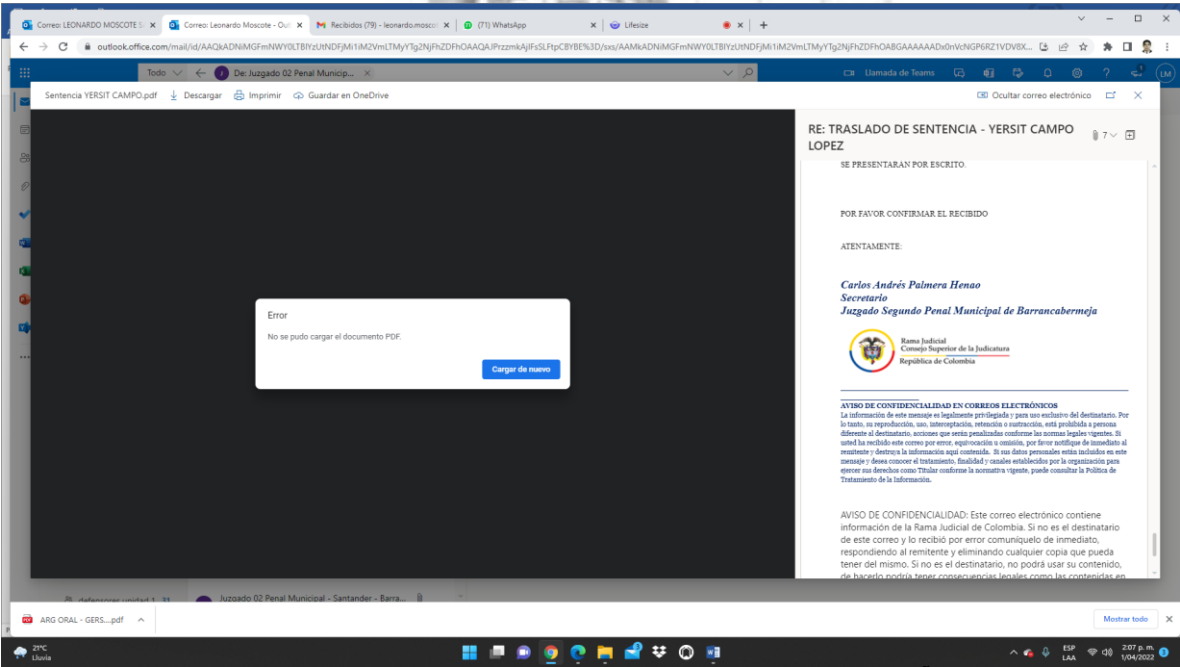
Correo: LEONARDO MOSCOTE S ×
Correo: Leonardo Moscote - Out ×
Recibidos (79) - leonardo.moscot ×
(71) WhatsApp ×
Lifesize
×
+

outlook.office.com/mail/id/AAQkADNiMGFmNWY0LTBlYzUtNDFjMi1iM2VmLTMyYTg2NjFhZDFhOAAQAJPrzzmkAjIFsSLFtpCBYBE%3D/sxs/AAMkADNiMGFmNWY0LTBlYzUtNDFjMi1iM2VmLTMyYTg2NjFhZDFhOABGAAAAAADx0nVcNGP6RZ1VDV8X...

Todo
De: Juzgado 02 Penal Municip...
Llamada de Teams
LM

Sentencia YERSIT CAMPO.pdf
Descargar
Imprimir
Guardar en OneDrive
Ocultar correo electrónico

Error
No se pudo cargar el documento PDF.
Cargar de nuevo

RE: TRASLADO DE SENTENCIA - YERSIT CAMPO LOPEZ
7

SE PRESENTARAN POR ESCRITO.

POR FAVOR CONFIRMAR EL RECIBIDO

ATENTAMENTE:

Carlos Andrés Palmera Henao
Secretario
Juzgado Segundo Penal Municipal de Barrancabermeja

Rama Judicial
Consejo Superior de la Judicatura
República de Colombia

AVISO DE CONFIDENCIALIDAD EN CORREOS ELECTRÓNICOS
La información de este mensaje es legalmente privilegiada y para uso exclusivo del destinatario. Por lo tanto, su reproducción, uso, interceptación, retención o sustracción, está prohibida a persona diferente al destinatario, acciones que serán penalizadas conforme las normas legales vigentes. Si usted ha recibido este correo por error, equivocación u omisión, por favor notifique de inmediato al remitente y destruya la información aquí contenida. Si sus datos personales están incluidos en este mensaje y desea conocer el tratamiento, finalidad y canales establecidos por la organización para ejercer sus derechos como Titular conforme la normativa vigente, puede consultar la Política de Tratamiento de la Información.

AVISO DE CONFIDENCIALIDAD: Este correo electrónico contiene información de la Rama Judicial de Colombia. Si no es el destinatario de este correo y lo recibió por error comuníquelo de inmediato, respondiendo al remitente y eliminando cualquier copia que pueda tener del mismo. Si no es el destinatario, no podrá usar su contenido, de hacerlo podría tener consecuencias legales como las contenidas en

defensores unidad 1 21
Juzgado 02 Penal Municipal - Santander - Barra...

ARG ORAL - GERS....pdf
Mostrar todo

21°C
Lluvia
ESP
LAA
2:07 p. m.
1/04/2022